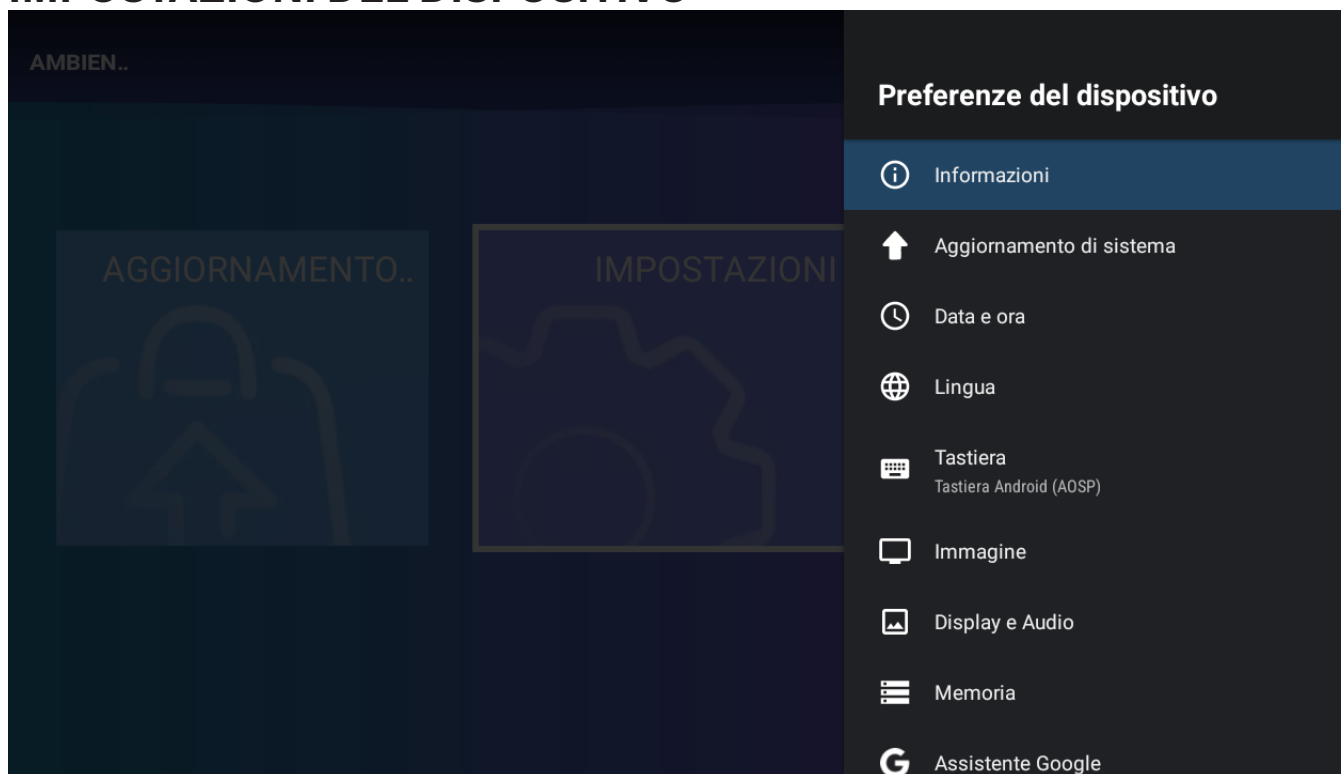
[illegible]

AMBIEN..

AGGIORNAMENTO..

IMPOSTAZIONI

Preferenze del dispositivo

Informazioni

Aggiornamento di sistema

Data e ora

Lingua

Tastiera
Tastiera Android (AOSP)

Immagine

Display e Audio

Memoria

G Assistente Google